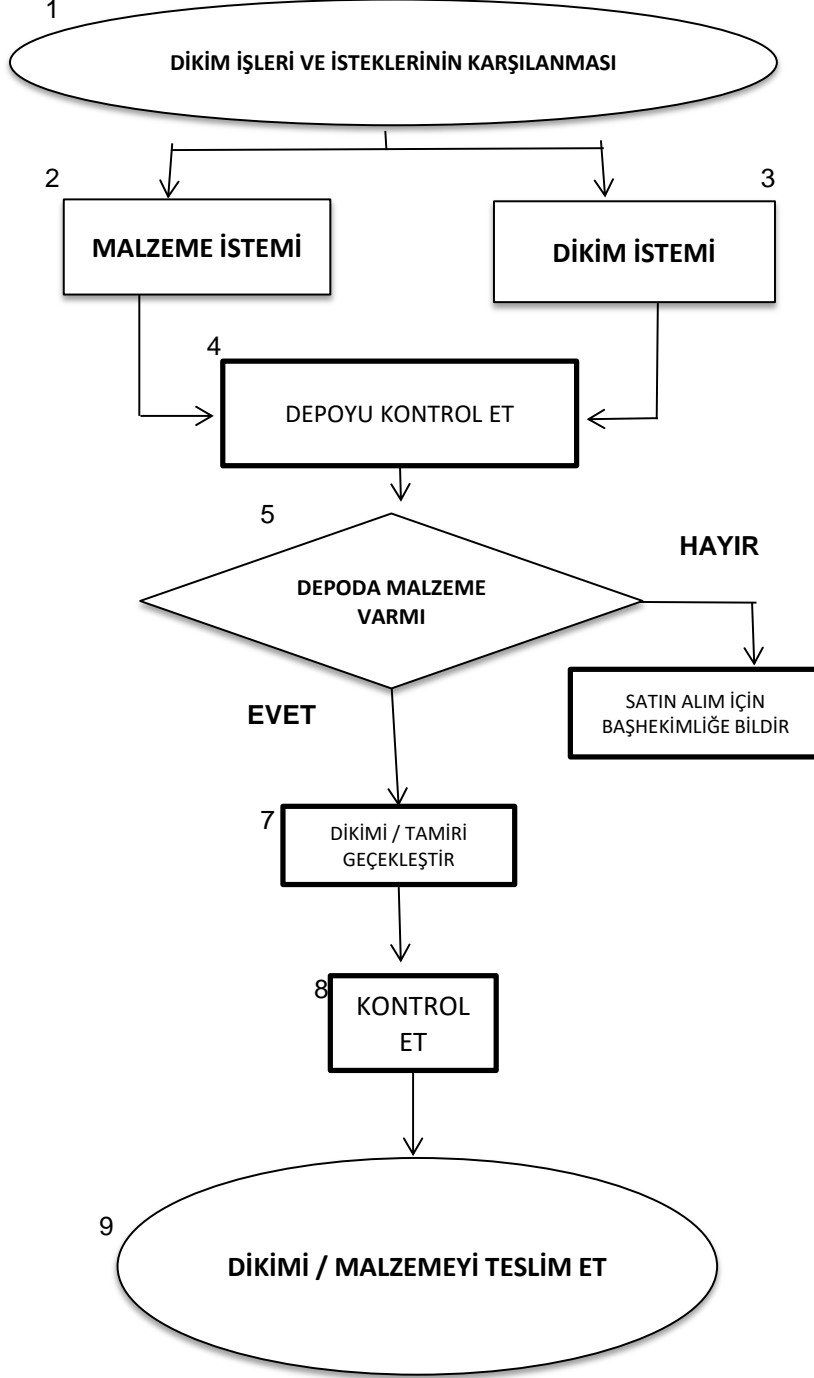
1

DİKİM İŞLERİ VE İSTEKLERİNİN KARŞILANMASI

2

MALZEME İSTEMİ

3

DİKİM İSTEMİ

4

DEPOYU KONTROL ET

5

DEPODA MALZEME VARMI

HAYIR

SATIN ALIM İÇİN BAŞHEKİMLİĞE BİLDİR

EVET

7

DİKİMİ / TAMİRİ GEÇEKLEŞTİR

8

KONTROL ET

9

DİKİMİ / MALZEMEYİ TESLİM ET